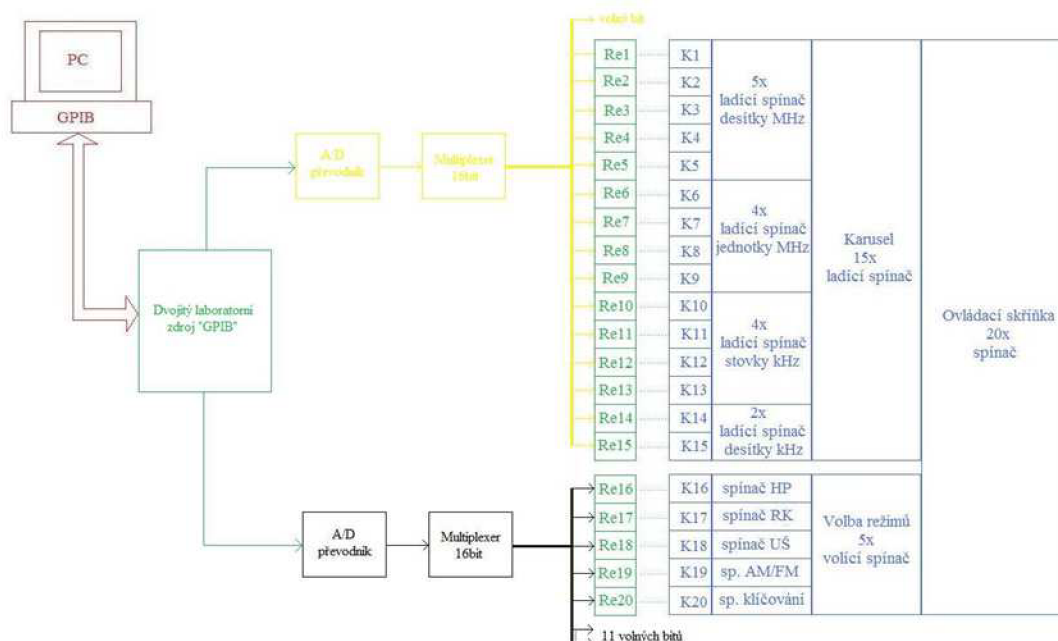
PC

GPIB

volný bit

A/D převodník

Multiplexer 16bit

Re1
Re2
Re3
Re4
Re5
Re6
Re7
Re8
Re9
Re10
Re11
Re12
Re13
Re14
Re15

K1
K2
K3
K4
K5
K6
K7
K8
K9
K10
K11
K12
K13
K14
K15

5x ladící spínač desítky MHz

4x ladící spínač jednotky MHz

4x ladící spínač stovky kHz

2x ladící spínač desítky kHz

Karusel 15x ladící spínač

Ovládací skříňka 20x spínač

Dvojitý laboratorní zdroj "GPIB"

A/D převodník

Multiplexer 16bit

Re16
Re17
Re18
Re19
Re20

K16 spínač HP
K17 spínač RK
K18 spínač UŠ
K19 sp. AM/FM
K20 sp. klíčování

Volba režimů 5x volící spínač

11 volných bitů